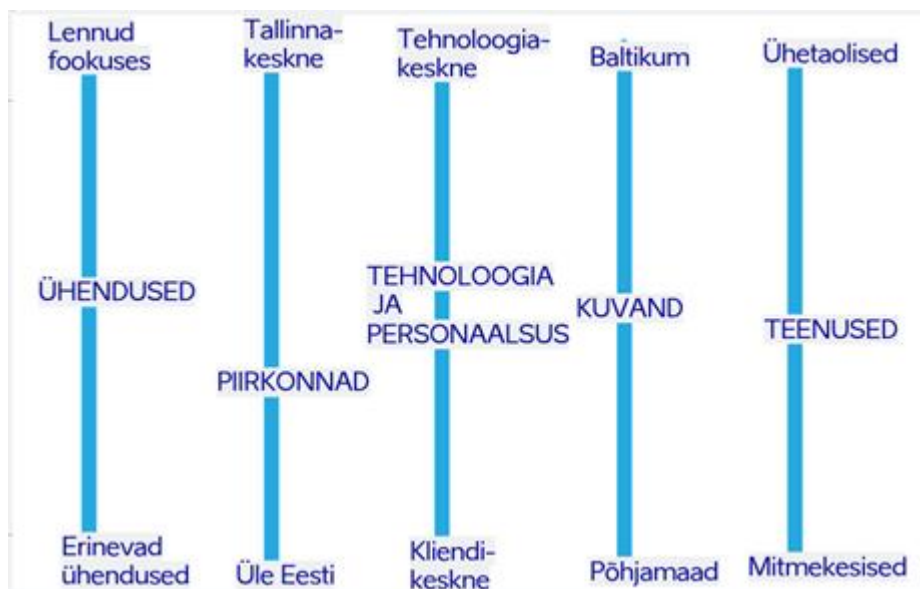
Lennud fookuses

ÜHENDUSED

Erinevad ühendused

Tallinnakeskne

PIIRKONNAD

Üle Eesti

Tehnoloogiakeskne

TEHNOLOOGIA JA PERSONAALSUS

Kliendikeskne

Baltikum

KUVAND

Põhjamaad

Ühetaolised

TEENUSED

Mitmekesised